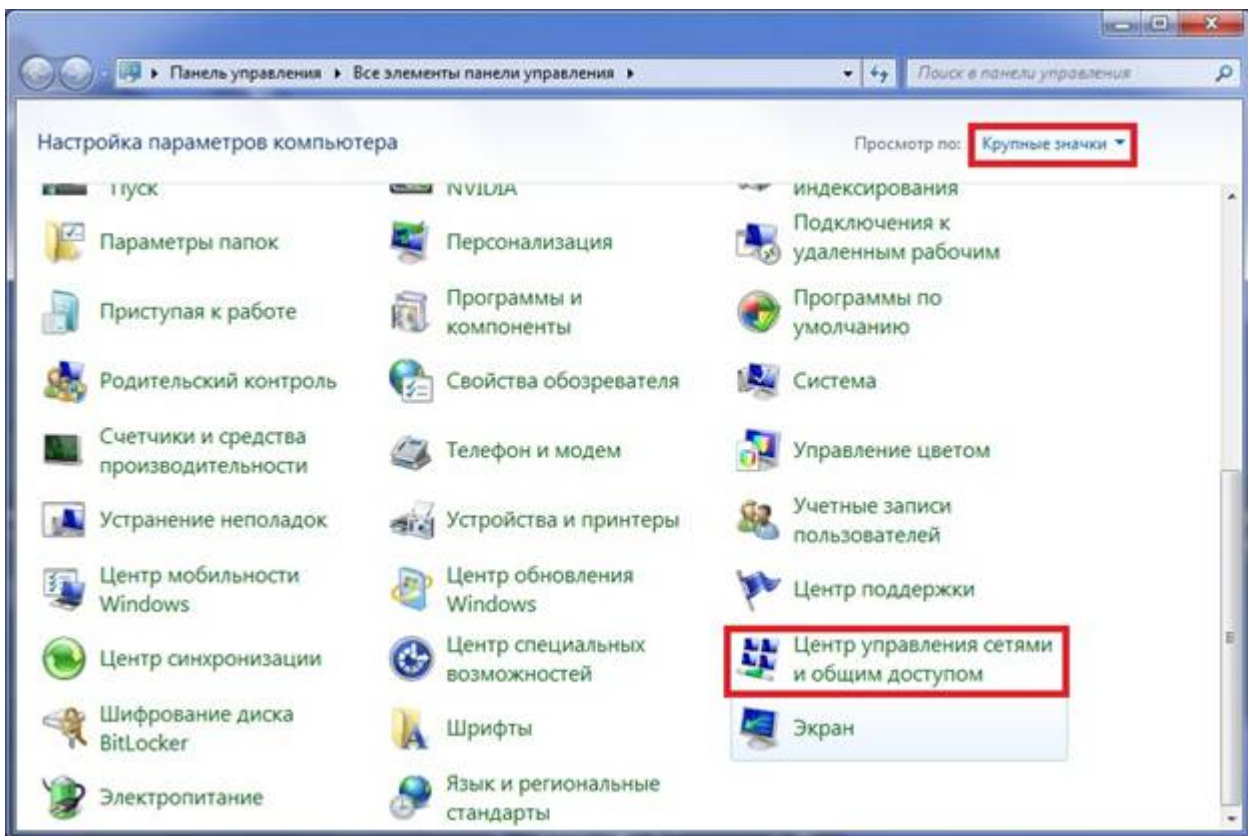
▸ Панель управления ▸ Все элементы панели управления ▸

Поиск в панели управления

Настройка параметров компьютера

Просмотр по: Крупные значки ▾

Пуск

NVIDIA

индексирования

Параметры папок

Персонализация

Подключения к удаленным рабочим

Приступая к работе

Программы и компоненты

Программы по умолчанию

Родительский контроль

Свойства обозревателя

Система

Счетчики и средства производительности

Телефон и модем

Управление цветом

Устранение неполадок

Устройства и принтеры

Учетные записи пользователей

Центр мобильности Windows

Центр обновления Windows

Центр поддержки

Центр синхронизации

Центр специальных возможностей

Центр управления сетями и общим доступом

Шифрование диска BitLocker

Шрифты

Экран

Электропитание

Язык и региональные стандарты